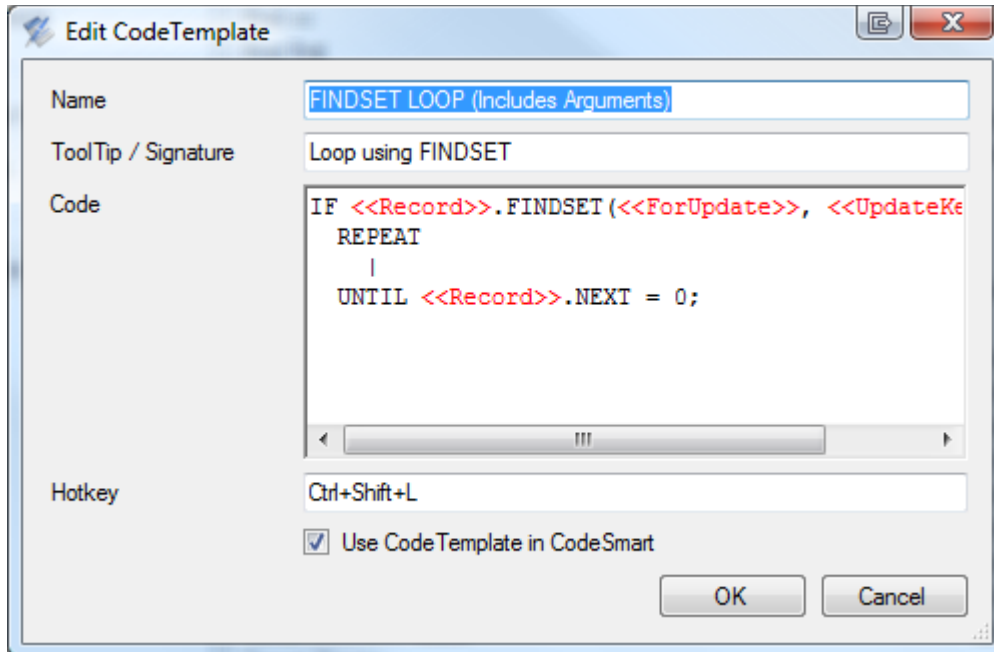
Edit CodeTemplate

Name
FINDSET LOOP (Includes Arguments)

ToolTip / Signature
Loop using FINDSET

Code
IF <<Record>>.FINDSET(<<ForUpdate>>, <<UpdateKe
  REPEAT
    |
  UNTIL <<Record>>.NEXT = 0;

Hotkey
Ctrl+Shift+L

Use CodeTemplate in CodeSmart

OK
Cancel